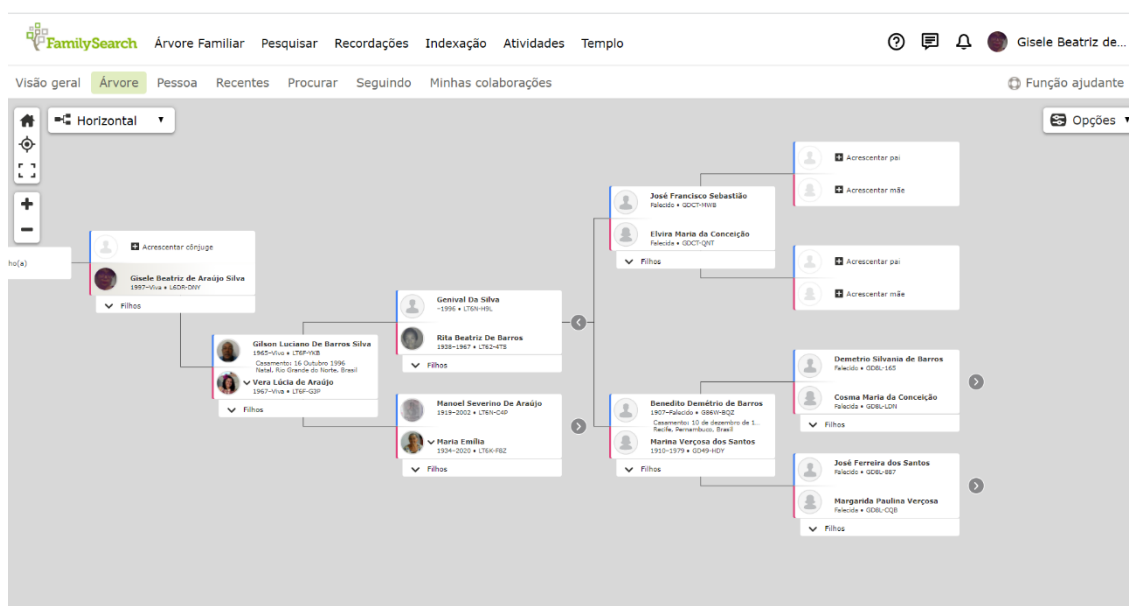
FamilySearch Árvore Familiar Pesquisar Recordações Indexação Atividades Templo

Gisele Beatriz de...

Visão geral Árvore Pessoa Recentes Procurar Seguindo Minhas colaborações

Função ajudante

Horizontal

Opções

ho(a)

Acrescentar cônjuge

Gisele Beatriz de Araújo Silva
1997–Viva • L6DR-DNY

Filhos

Gilson Luciano De Barros Silva
1965–Viva • LT6P-YKB
Casamento: 16 Outubro 1996
Natal, Rio Grande do Norte, Brasil

Vera Lúcia de Araújo
1967–Viva • LT6P-G3P

Filhos

Genival Da Silva
–1996 • LT6N-H9L

Rita Beatriz De Barros
1938–1967 • LT62-4T8

Filhos

Manoel Severino De Araújo
1919–2002 • LT6N-C4P

Maria Emília
1934–2020 • LT6K-FBZ

Filhos

José Francisco Sebastião
Falecido • GDCT-HWB

Elvira Maria da Conceição
Falecida • GDCT-QNT

Filhos

Benedito Demétrio de Barros
1907–Falecido • GB6W-BQZ
Casamento: 10 de dezembro de 1...
Recife, Pernambuco, Brasil

Marina Verçosa dos Santos
1910–1979 • GD49-HDY

Filhos

Acrescentar pai

Acrescentar mãe

Acrescentar pai

Acrescentar mãe

Demetrio Silvania de Barros
Falecido • GD8L-165

Cosma Maria da Conceição
Falecida • GD8L-LDN

Filhos

José Ferreira dos Santos
Falecido • GD8L-987

Margarida Paulina Verçosa
Falecida • GD8L-CQB

Filhos